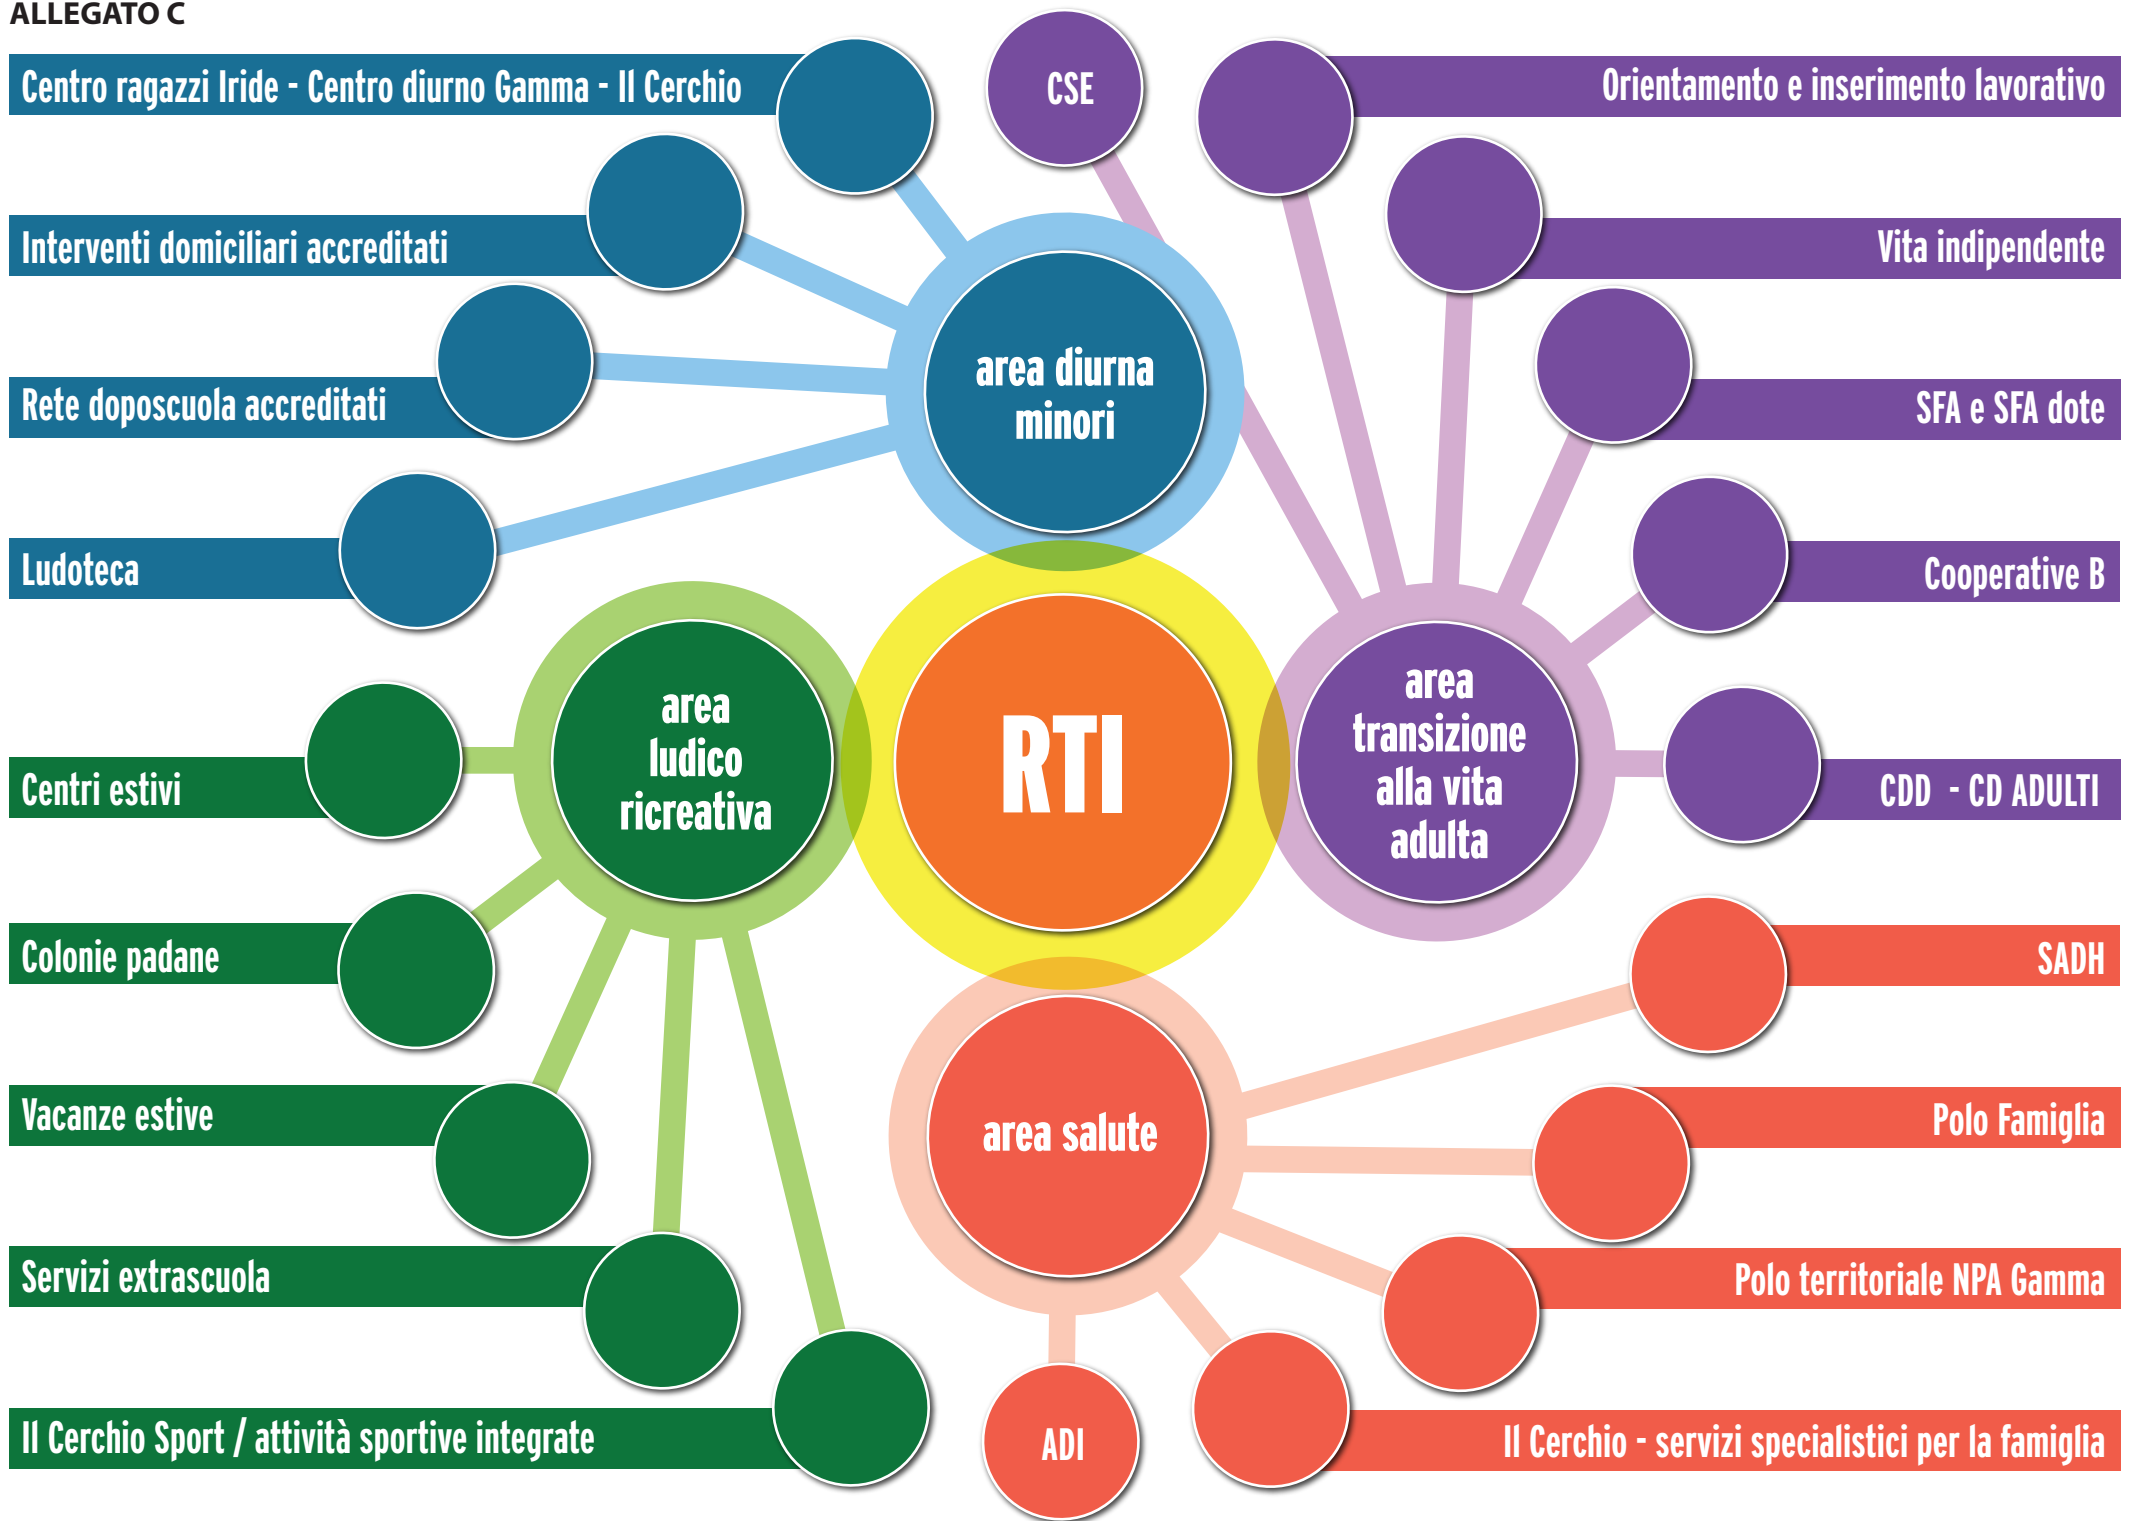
ALLEGATO C

Centro ragazzi Iride - Centro diurno Gamma - Il Cerchio

CSE

Orientamento e inserimento lavorativo

Interventi domiciliari accreditati

Vita indipendente

Rete doposcuola accreditati

area diurna minori

SFA e SFA dote

Ludoteca

Cooperative B

area ludico ricreativa

RTI

area transizione alla vita adulta

Centri estivi

CDD - CD ADULTI

Colonie padane

SADH

Vacanze estive

area salute

Polo Famiglia

Servizi extrascuola

Polo territoriale NPA Gamma

Il Cerchio Sport / attività sportive integrate

ADI

Il Cerchio - servizi specialistici per la famiglia